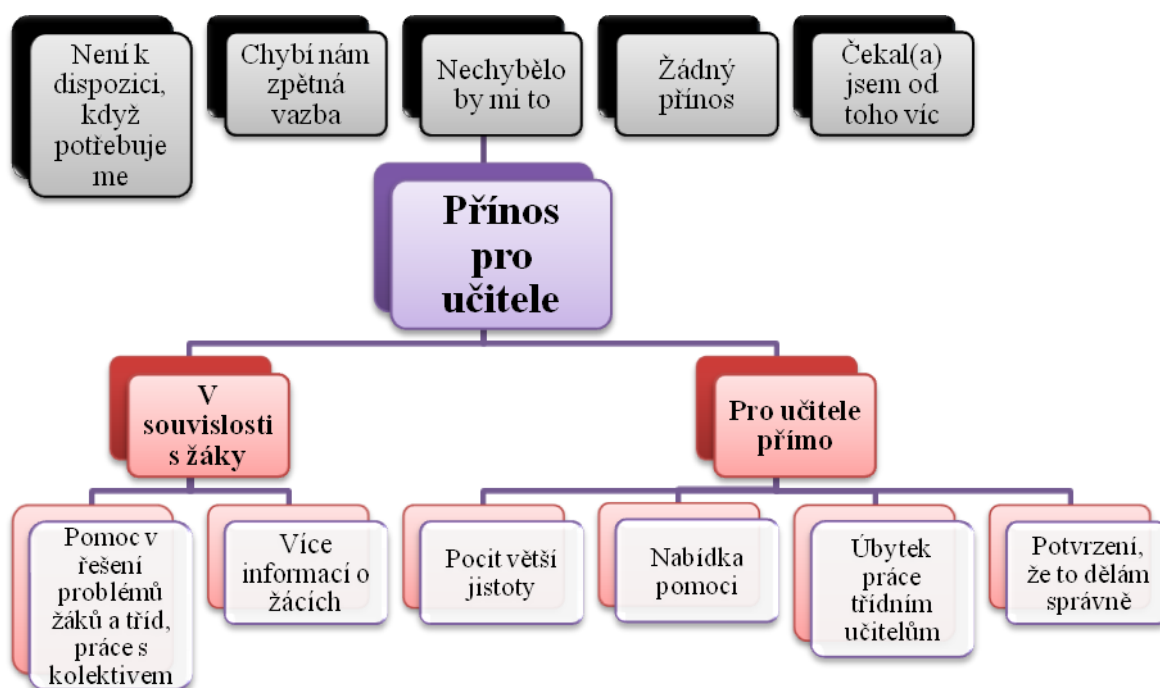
Není k dispozici, když potřebujeme

Chybí nám zpětná vazba

Nechybělo by mi to

Žádný přínos

Čekal(a) jsem od toho víc

Přínos pro učitele

V souvislosti s žáky

Pro učitele přímo

Pomoc v řešení problémů žáků a tříd, práce s kolektivem

Více informací o žácích

Pocit větší jistoty

Nabídka pomoci

Úbytek práce třídním učitelům

Potvrzení, že to dělám správně